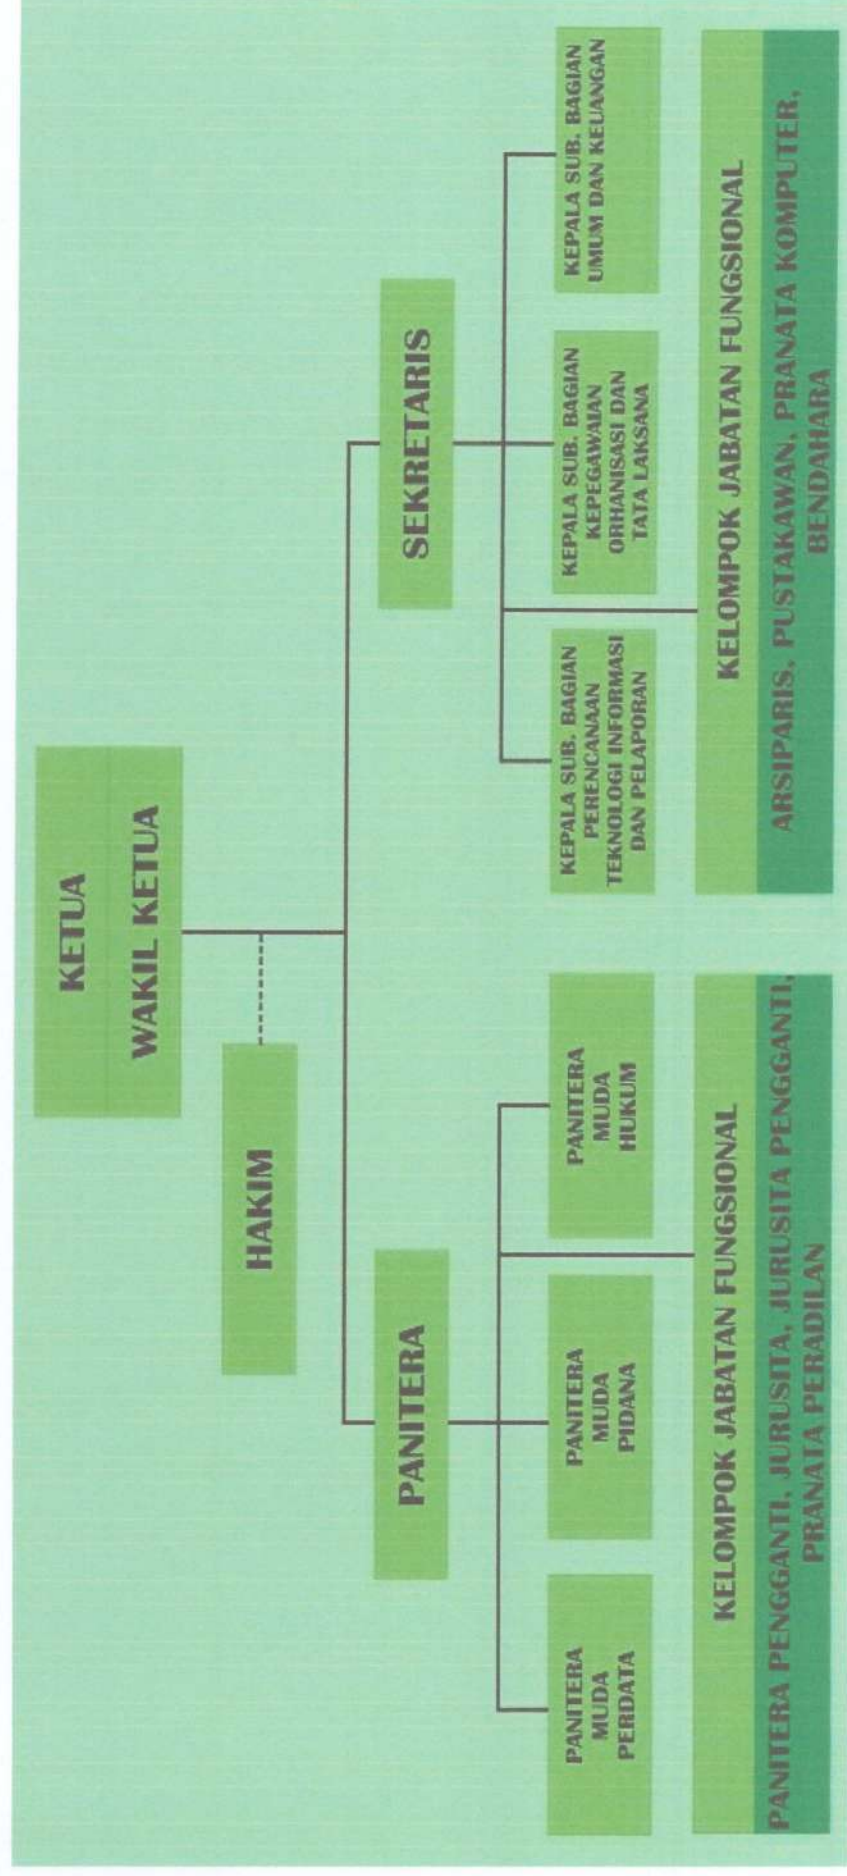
KETUA

WAKIL KETUA

HAKIM

PANITERA

SEKRETARIS

PANITERA MUDA PERDATA

PANITERA MUDA PIDANA

PANITERA MUDA HUKUM

KELOMPOK JABATAN FUNGSIONAL

PANITERA PENGGANTI, JURUSITA, JURUSITA PENGGANTI, PRANATA PERADILAN

KEPALA SUB. BAGIAN PERENCANAAN TEKNOLOGI INFORMASI DAN PELAPORAN

KEPALA SUB. BAGIAN KEPEGAWAIAN ORHANISASI DAN TATA LAKSANA

KEPALA SUB. BAGIAN UMUM DAN KEUANGAN

KELOMPOK JABATAN FUNGSIONAL

ARSIPARIS, PUSTAKAWAN, PRANATA KOMPUTER, BENDAHARA